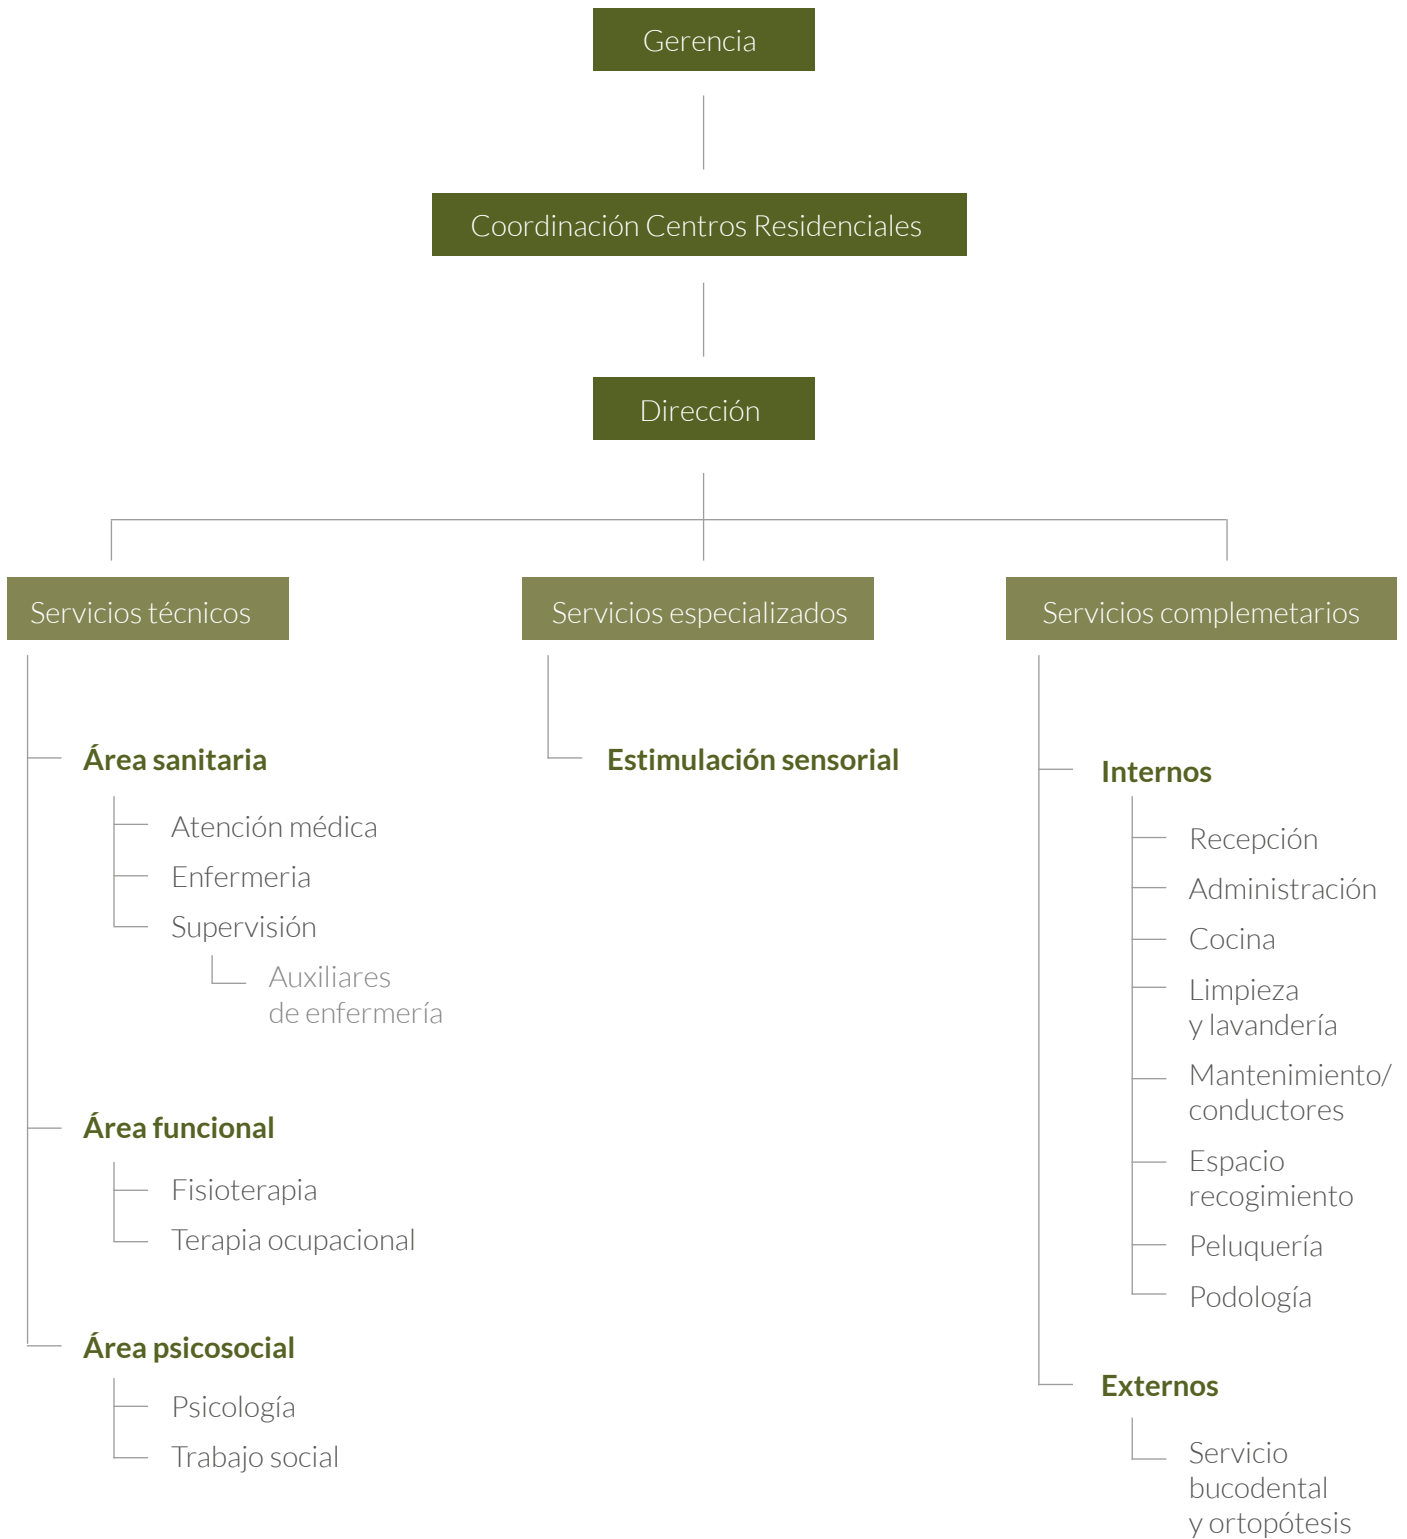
Gerencia

Coordinación Centros Residenciales

Dirección

Servicios técnicos

Área sanitaria

Atención médica

Enfermeria

Supervisión

Auxiliares de enfermería

Área funcional

Fisioterapia

Terapia ocupacional

Área psicosocial

Psicología

Trabajo social

Servicios especializados

Estimulación sensorial

Servicios complemetarios

Internos

Recepción

Administración

Cocina

Limpieza y lavandería

Mantenimiento/ conductores

Espacio recogimiento

Peluquería

Podología

Externos

Servicio bucodental y ortopótesis